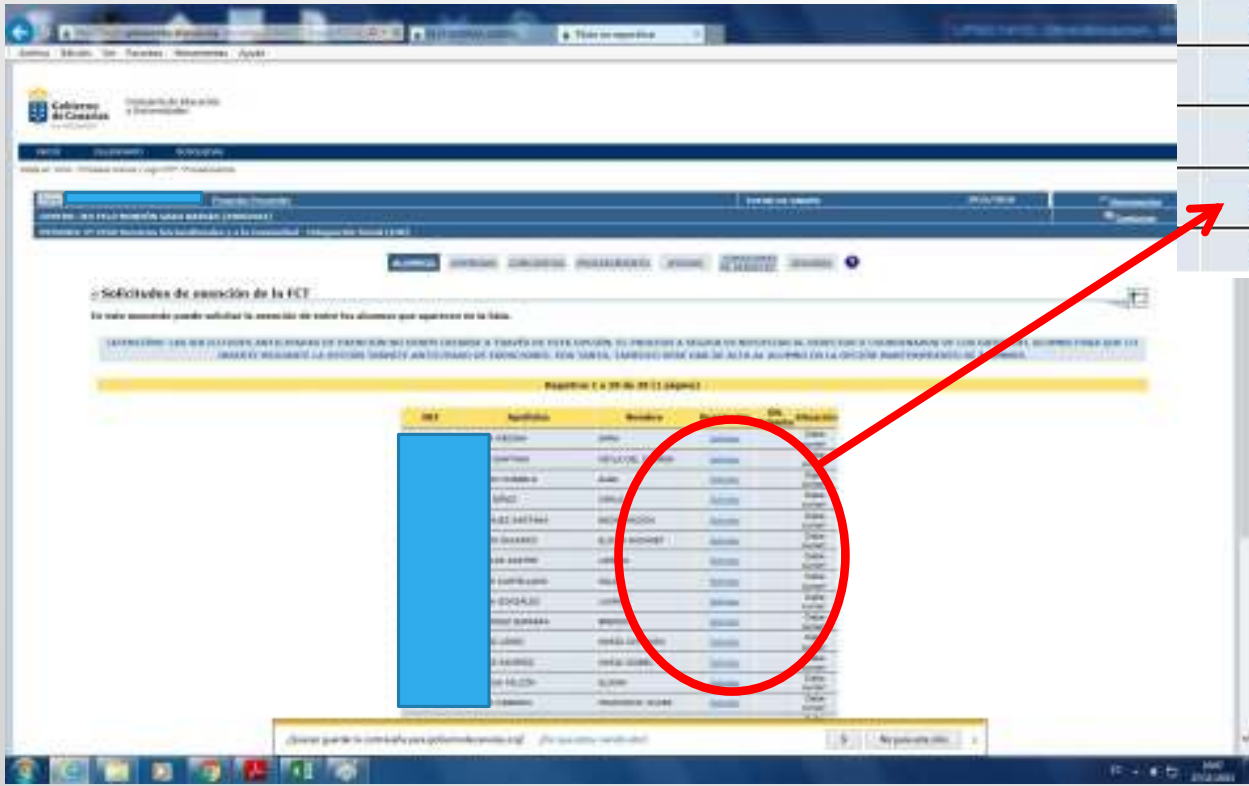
Archivo Edición Ver Favoritos Herramientas Ayuda

Gobierno de Canarias

Consejería de Educación y Universidades

INICIO CALENDARIO NOVEDADES

Centro de trabajo

CENTRO: IES FELO MONZÓN GRAU BASSAS

- Solicitudes de exención de la FCT

En este momento puede solicitar la exención de todos los alumnos que aparecen en la lista.

Registros 1 a 20 de 20 (1 página)

| DNI | Apellidos | Nombre | | | Situación |
|---|---|---|---|---|---|
| | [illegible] | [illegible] | Solicitar | | Datos correct. |
| | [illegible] | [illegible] | Solicitar | | Datos correct. |
| | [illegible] | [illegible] | Solicitar | | Datos correct. |
| | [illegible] | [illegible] | Solicitar | | Datos correct. |
| | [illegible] | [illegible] | Solicitar | | Datos correct. |
| | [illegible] | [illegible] | Solicitar | | Datos correct. |
| | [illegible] | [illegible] | Solicitar | | Datos correct. |
| | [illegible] | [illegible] | Solicitar | | Datos correct. |
| | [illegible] | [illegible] | Solicitar | | Datos correct. |
| | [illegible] | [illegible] | Solicitar | | Datos correct. |
| | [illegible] | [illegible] | Solicitar | | Datos correct. |
| | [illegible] | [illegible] | Solicitar | | Datos correct. |
| | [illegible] | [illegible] | Solicitar | | Datos correct. |
| | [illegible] | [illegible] | Solicitar | | Datos correct. |

¿Quieres guardar la contraseña para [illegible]? Sí No para este sitio